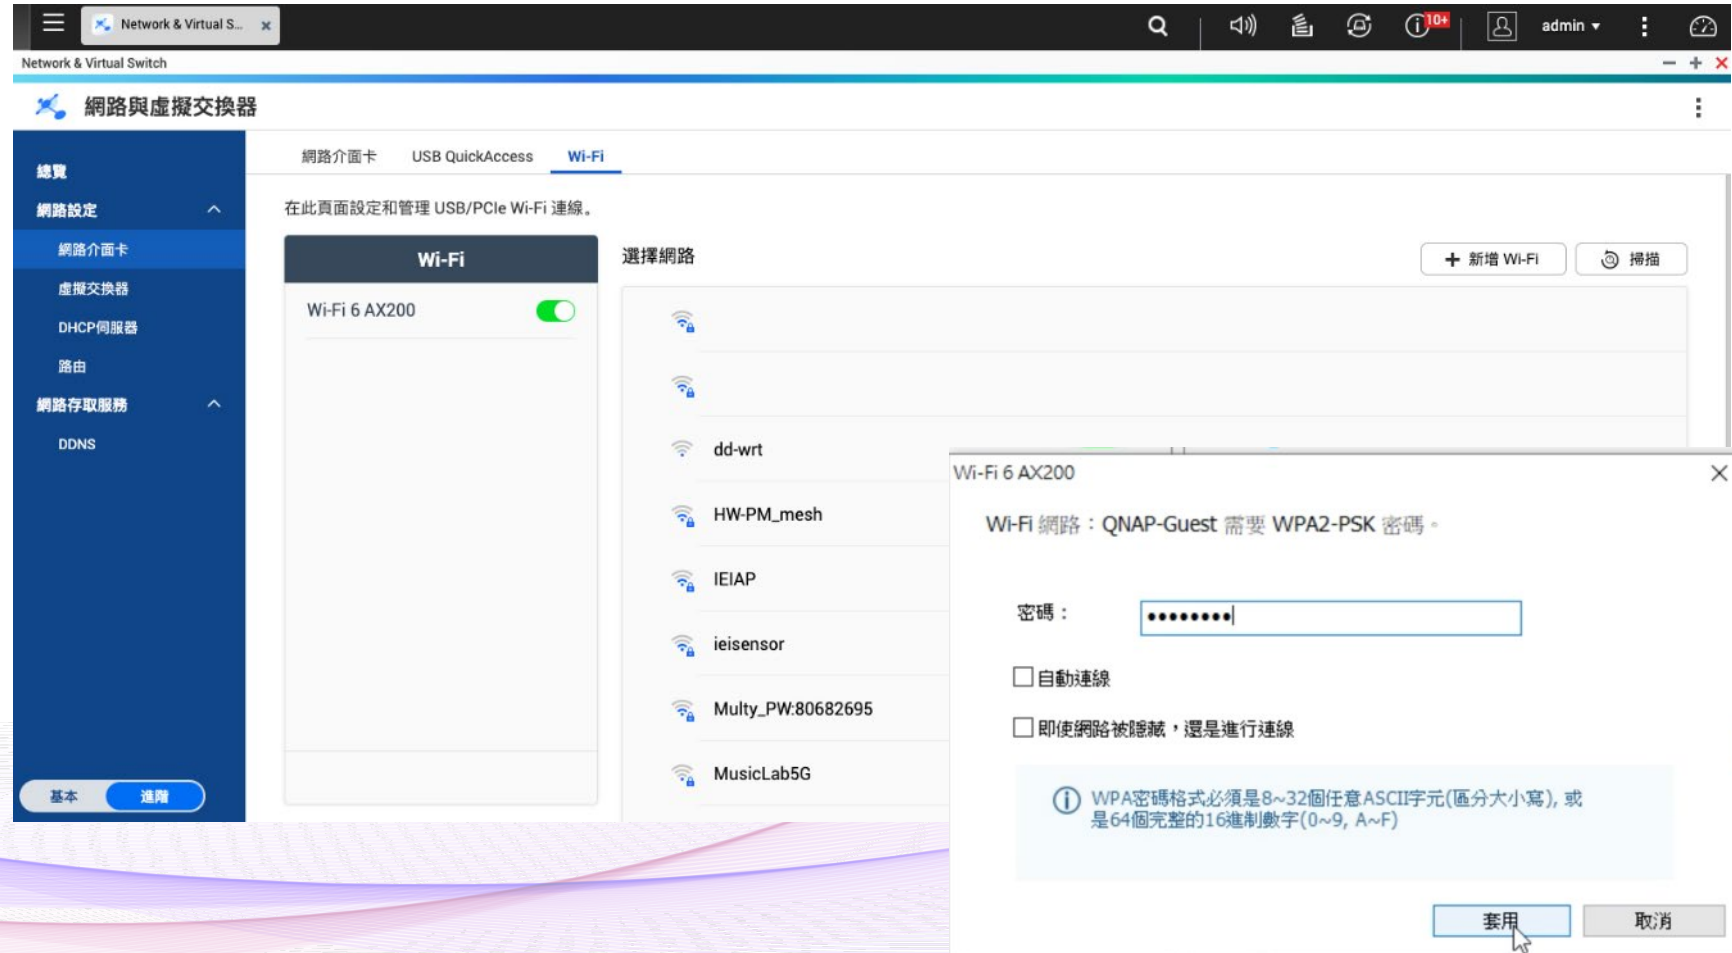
Network & Virtual S...

admin

Network & Virtual Switch

網路與虛擬交換器

總覽
網路設定
網路介面卡
虛擬交換器
DHCP伺服器
路由
網路存取服務
DDNS

基本 進階

網路介面卡 USB QuickAccess Wi-Fi

在此頁面設定和管理 USB/PCIe Wi-Fi 連線。

Wi-Fi
Wi-Fi 6 AX200

選擇網路

新增 Wi-Fi 掃描

dd-wrt
HW-PM_mesh
IEIAP
ieisensor
Multy_PW:80682695
MusicLab5G

Wi-Fi 6 AX200

Wi-Fi 網路：QNAP-Guest 需要 WPA2-PSK 密碼。

密碼：•••••••••

自動連線

即使網路被隱藏，還是進行連線

WPA密碼格式必須是8~32個任意ASCII字元(區分大小寫)，或是64個完整的16進制數字(0~9, A~F)

套用 取消